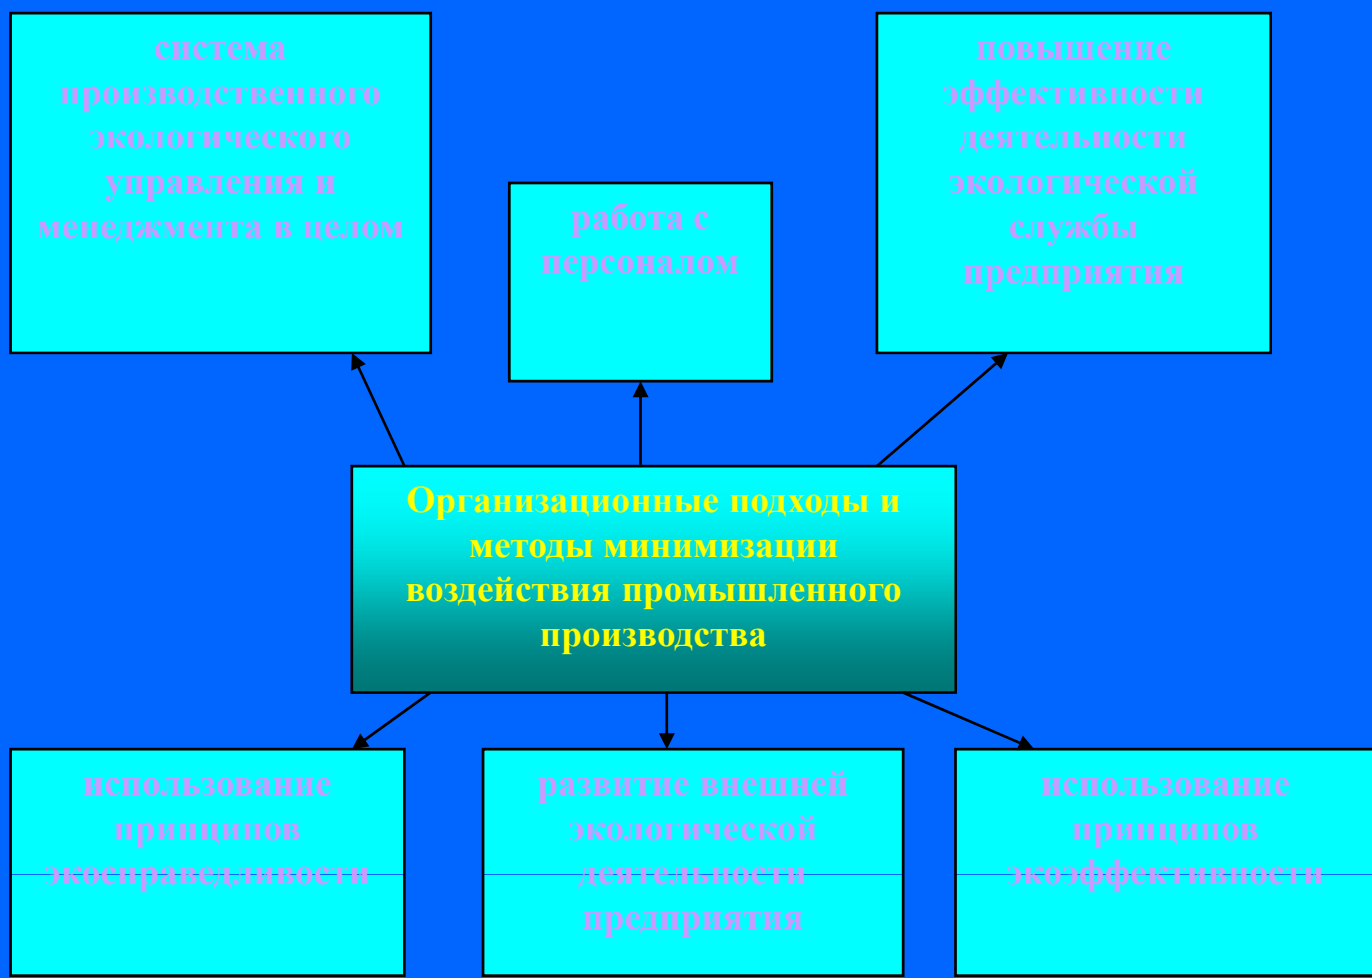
система производственного экологического управления и менеджмента в целом

работа с персоналом

повышение эффективности деятельности экологической службы предприятия

Организационные подходы и методы минимизации воздействия промышленного производства

использование принципов экосправедливости

развитие внешней экологической деятельности предприятия

использование принципов экоэффективности